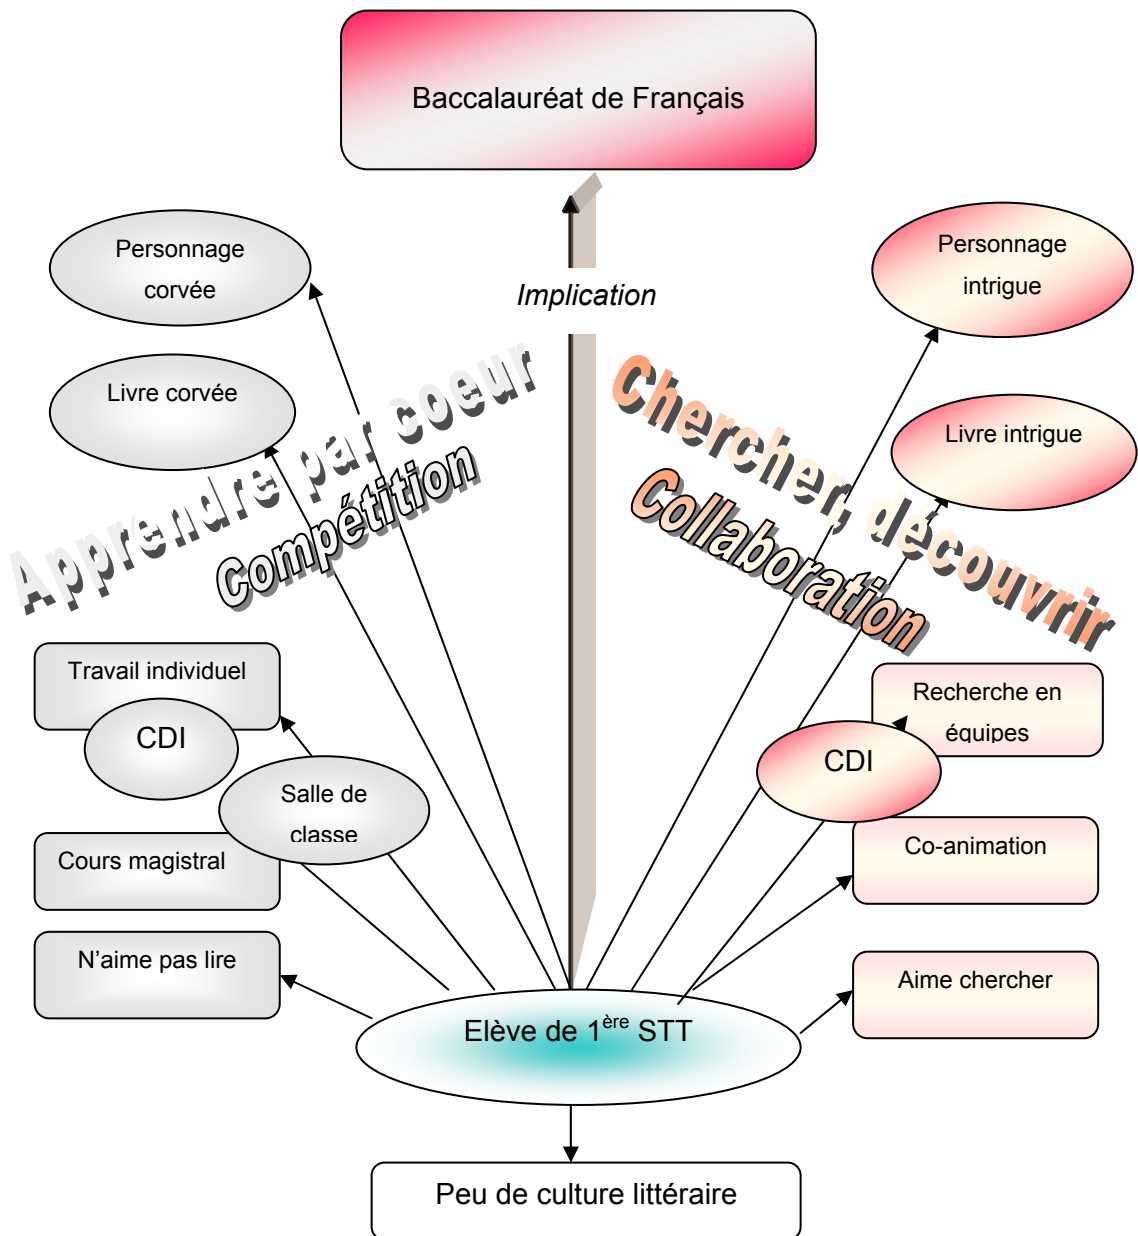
Baccalauréat de Français

Personnage corvée

Implication

Personnage intrigue

Livre corvée

Apprendre par coeur

Compétition

Chercher, découvrir

Collaboration

Livre intrigue

Travail individuel

CDI

Salle de classe

Cours magistral

N'aime pas lire

Recherche en équipes

CDI

Co-animation

Aime chercher

Elève de 1$^{ère}$ STT

Peu de culture littéraire